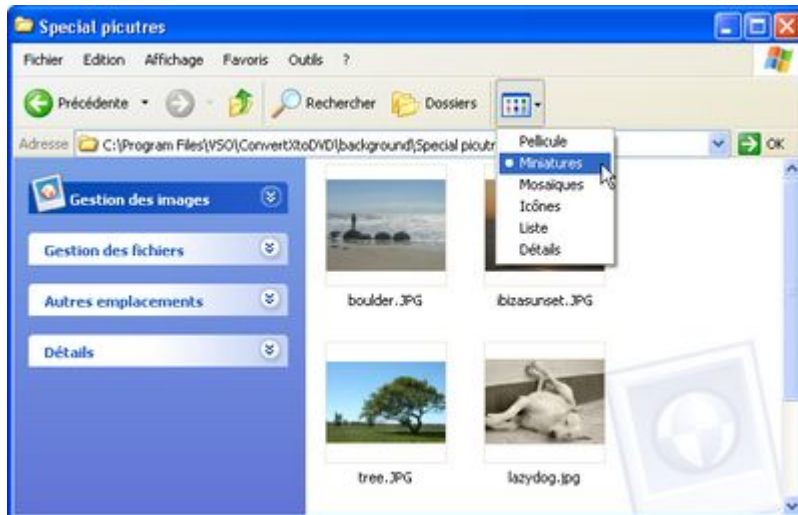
Special picutres

Fichier Edition Affichage Favoris Outils ?

Précédente Rechercher Dossiers

Adresse C:\Program Files\VSO\ConvertXtoDVD\background\Special picutr

OK

Pellicule
• Miniatures
Mosaïques
Icônes
Liste
Détails

Gestion des images

Gestion des fichiers

Autres emplacements

Détails

boulder.JPG

ibizasunset.JPG

tree.JPG

lazydog.jpg